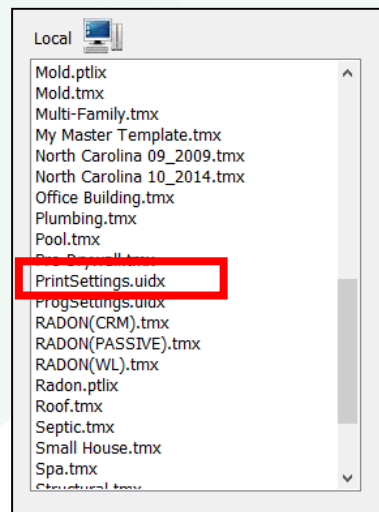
Local

Mold.ptlix
Mold.tmx
Multi-Family.tmx
My Master Template.tmx
North Carolina 09_2009.tmx
North Carolina 10_2014.tmx
Office Building.tmx
Plumbing.tmx
Pool.tmx
Pre-Drywall.tmx
PrintSettings.uidx
ProgSettings.uidx
RADON(CRM).tmx
RADON(PASSIVE).tmx
RADON(WL).tmx
Radon.ptlix
Roof.tmx
Septic.tmx
Small House.tmx
Spa.tmx
Structural.tmx